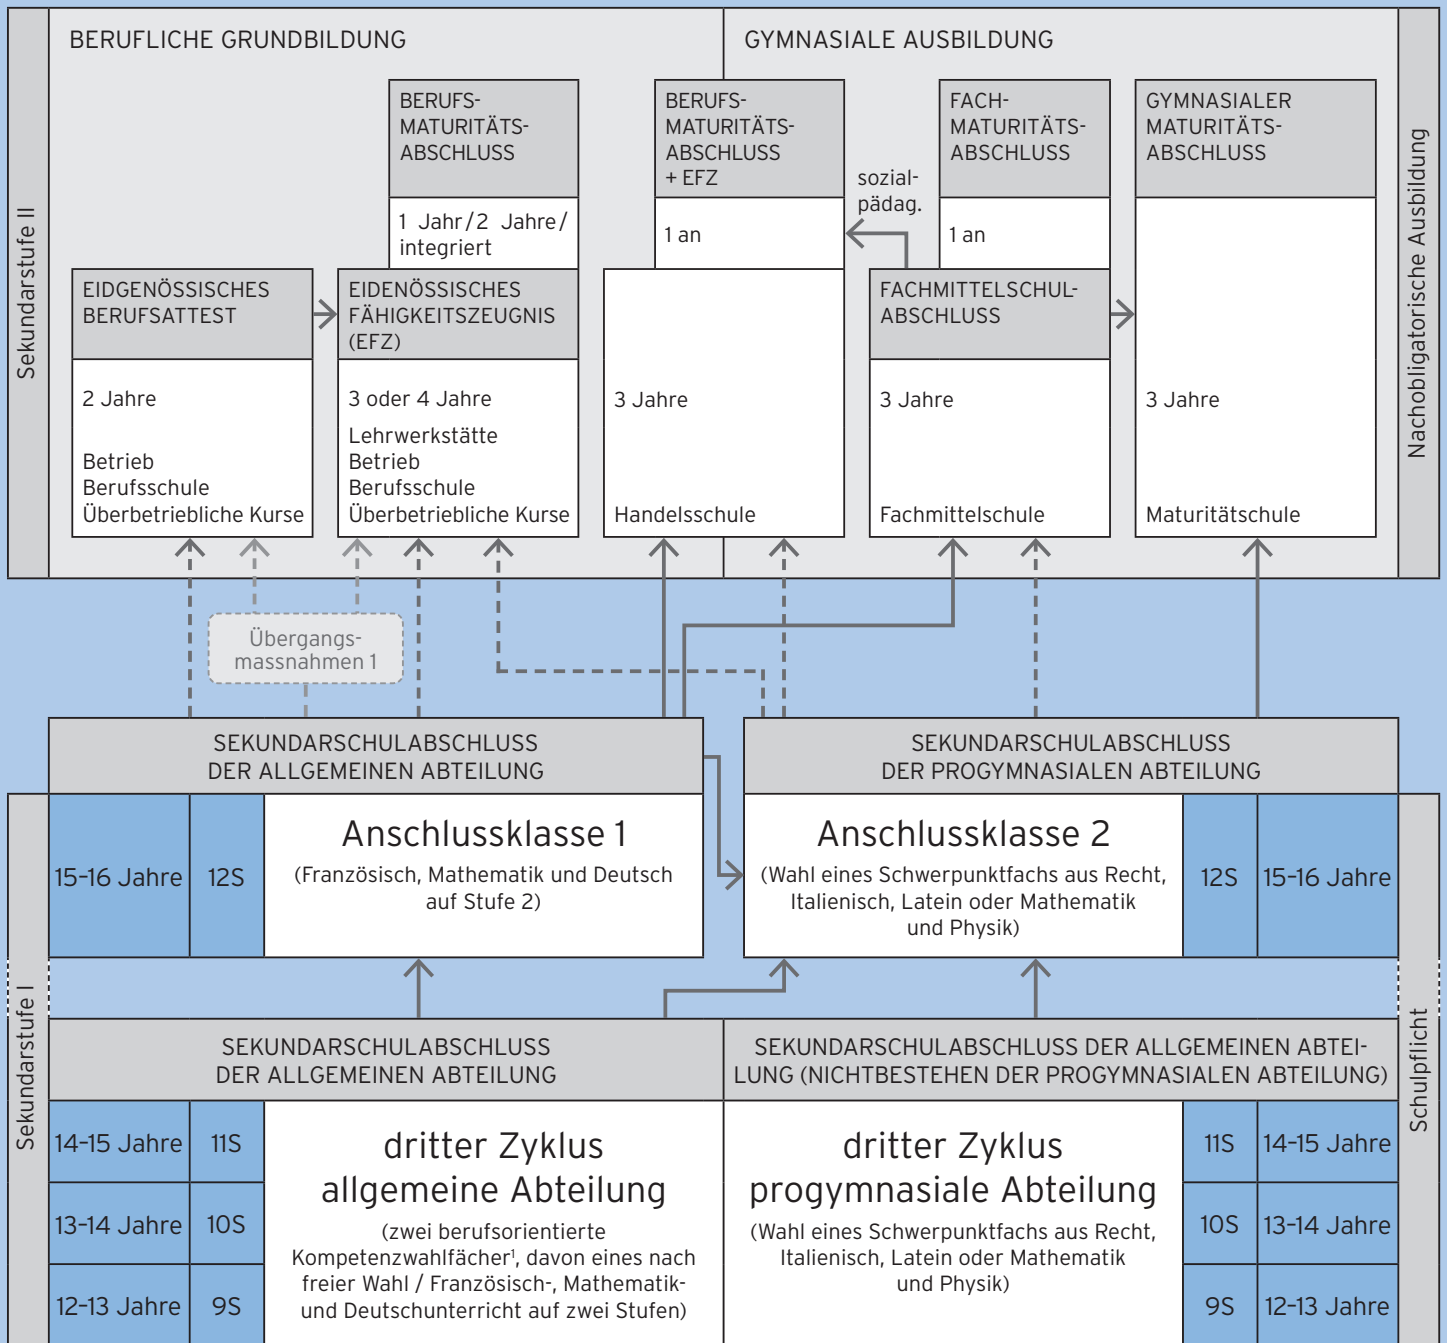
Sekundarstufe II

BERUFLICHE GRUNDBILDUNG

GYMNASIALE AUSBILDUNG

Nachobligatorische Ausbildung

BERUFSMATURITÄTSABSCHLUSS

1 Jahr / 2 Jahre / integriert

BERUFSMATURITÄTSABSCHLUSS + EFZ

1 an

sozialpädag.

FACHMATURITÄTSABSCHLUSS

1 an

GYMNASIALER MATURITÄTSABSCHLUSS

EIDGENÖSSISCHES BERUFSATTEST

2 Jahre

Betrieb
Berufsschule
Überbetriebliche Kurse

EIDENÖSSISCHES FÄHIGKEITSZEUGNIS (EFZ)

3 oder 4 Jahre

Lehrwerkstätte
Betrieb
Berufsschule
Überbetriebliche Kurse

3 Jahre

Handelsschule

FACHMITTELSCHULABSCHLUSS

3 Jahre

Fachmittelschule

3 Jahre

Maturitätschule

Übergangsmassnahmen 1

SEKUNDARSCHULABSCHLUSS DER ALLGEMEINEN ABTEILUNG

SEKUNDARSCHULABSCHLUSS DER PROGYMNASIALEN ABTEILUNG

Sekundarstufe I

Schulpflicht

15-16 Jahre

12S

Anschlussklasse 1

(Französisch, Mathematik und Deutsch auf Stufe 2)

Anschlussklasse 2

(Wahl eines Schwerpunktfachs aus Recht, Italienisch, Latein oder Mathematik und Physik)

12S

15-16 Jahre

SEKUNDARSCHULABSCHLUSS DER ALLGEMEINEN ABTEILUNG

SEKUNDARSCHULABSCHLUSS DER ALLGEMEINEN ABTEILUNG (NICHTBESTEHEN DER PROGYMNASIALEN ABTEILUNG)

14-15 Jahre

11S

13-14 Jahre

10S

12-13 Jahre

9S

dritter Zyklus allgemeine Abteilung

(zwei berufsorientierte Kompetenzwahlfächer$^1$, davon eines nach freier Wahl / Französisch-, Mathematik- und Deutschunterricht auf zwei Stufen)

dritter Zyklus progymnasiale Abteilung

(Wahl eines Schwerpunktfachs aus Recht, Italienisch, Latein oder Mathematik und Physik)

11S

14-15 Jahre

10S

13-14 Jahre

9S

12-13 Jahre